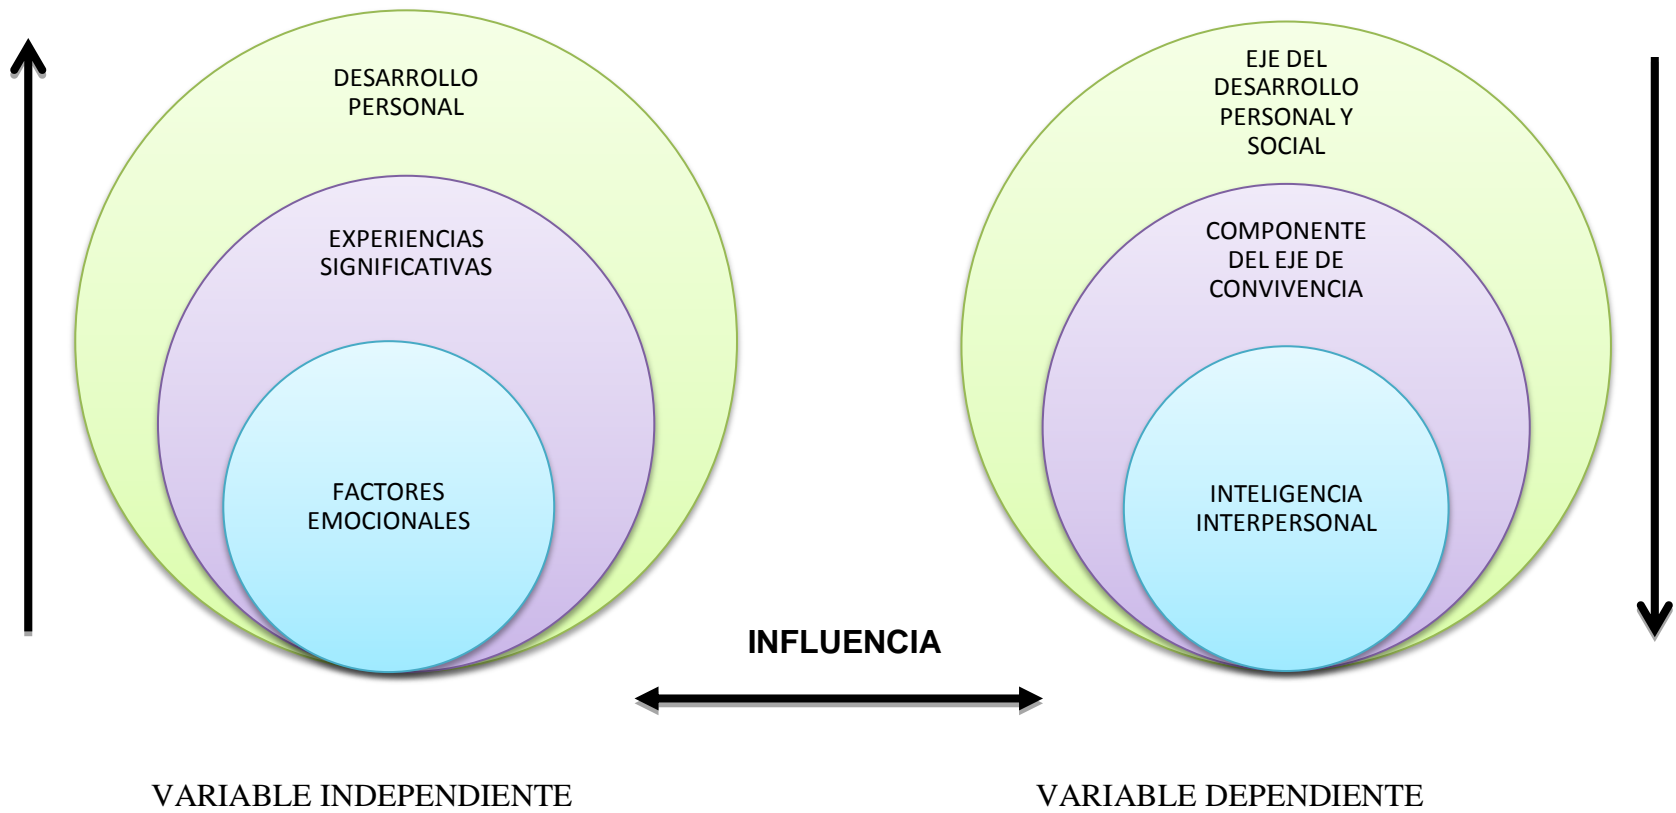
DESARROLLO PERSONAL

EXPERIENCIAS SIGNIFICATIVAS

FACTORES EMOCIONALES

EJE DEL DESARROLLO PERSONAL Y SOCIAL

COMPONENTE DEL EJE DE CONVIVENCIA

INTELIGENCIA INTERPERSONAL

INFLUENCIA

VARIABLE INDEPENDIENTE

VARIABLE DEPENDIENTE